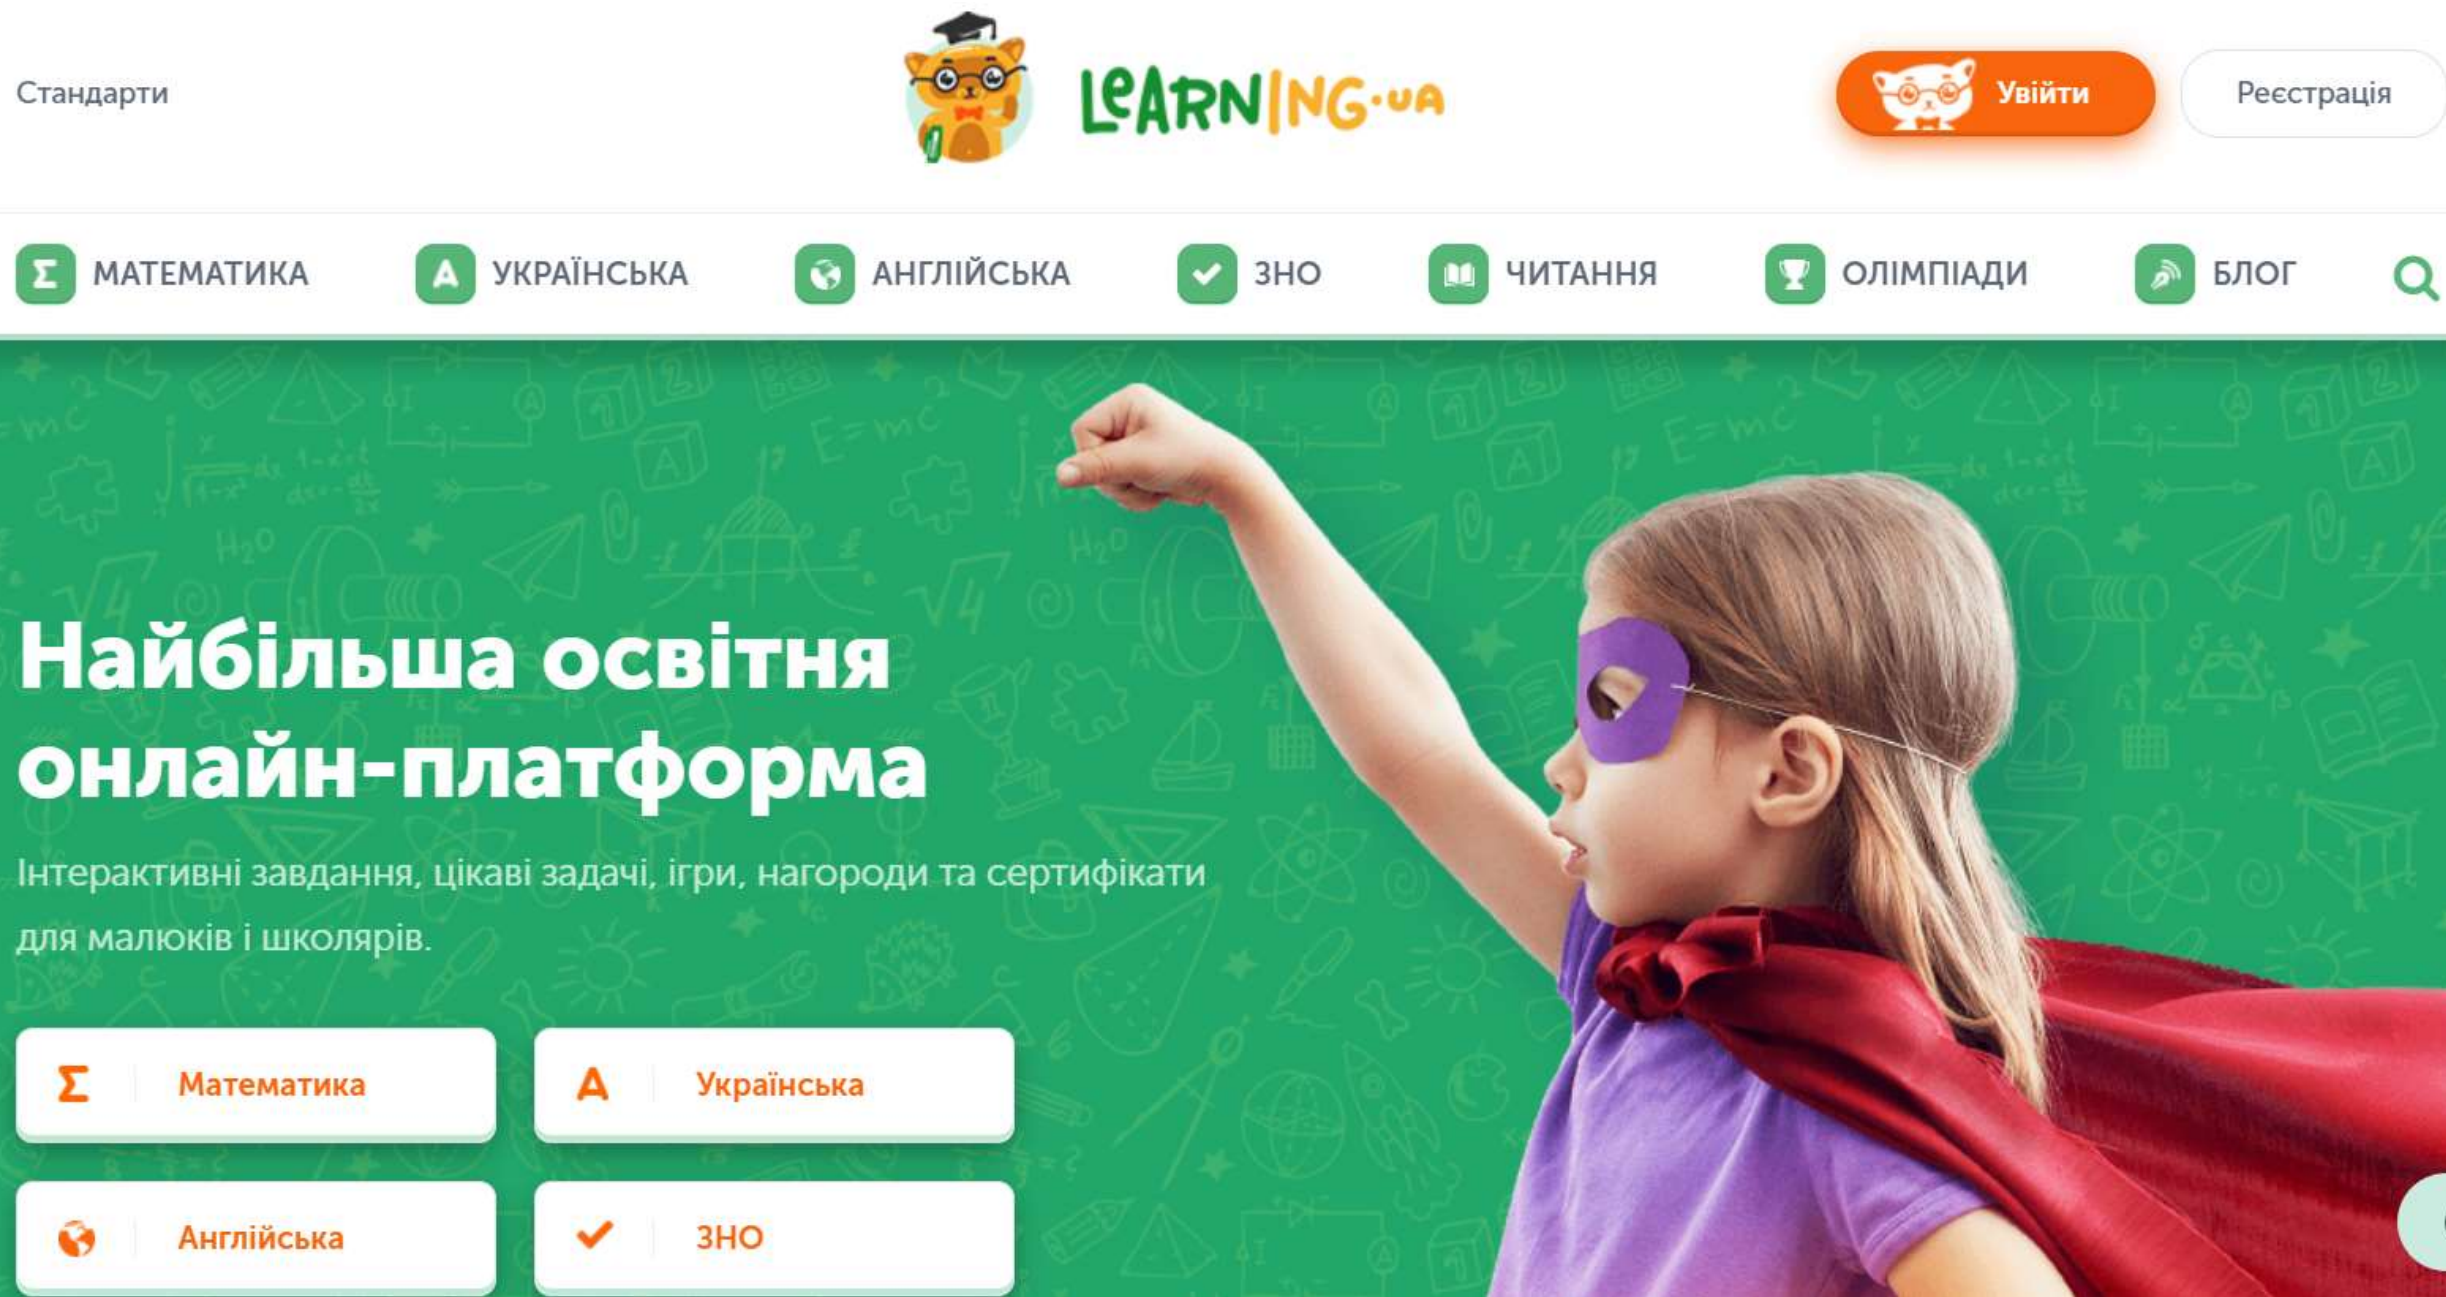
Стандарти

LEARNING·UA

Увійти

Реєстрація

МАТЕМАТИКА УКРАЇНСЬКА АНГЛІЙСЬКА ЗНО ЧИТАННЯ ОЛІМПІАДИ БЛОГ

Найбільша освітня онлайн-платформа

Інтерактивні завдання, цікаві задачі, ігри, нагороди та сертифікати для малюків і школярів.

Математика

Українська

Англійська

ЗНО